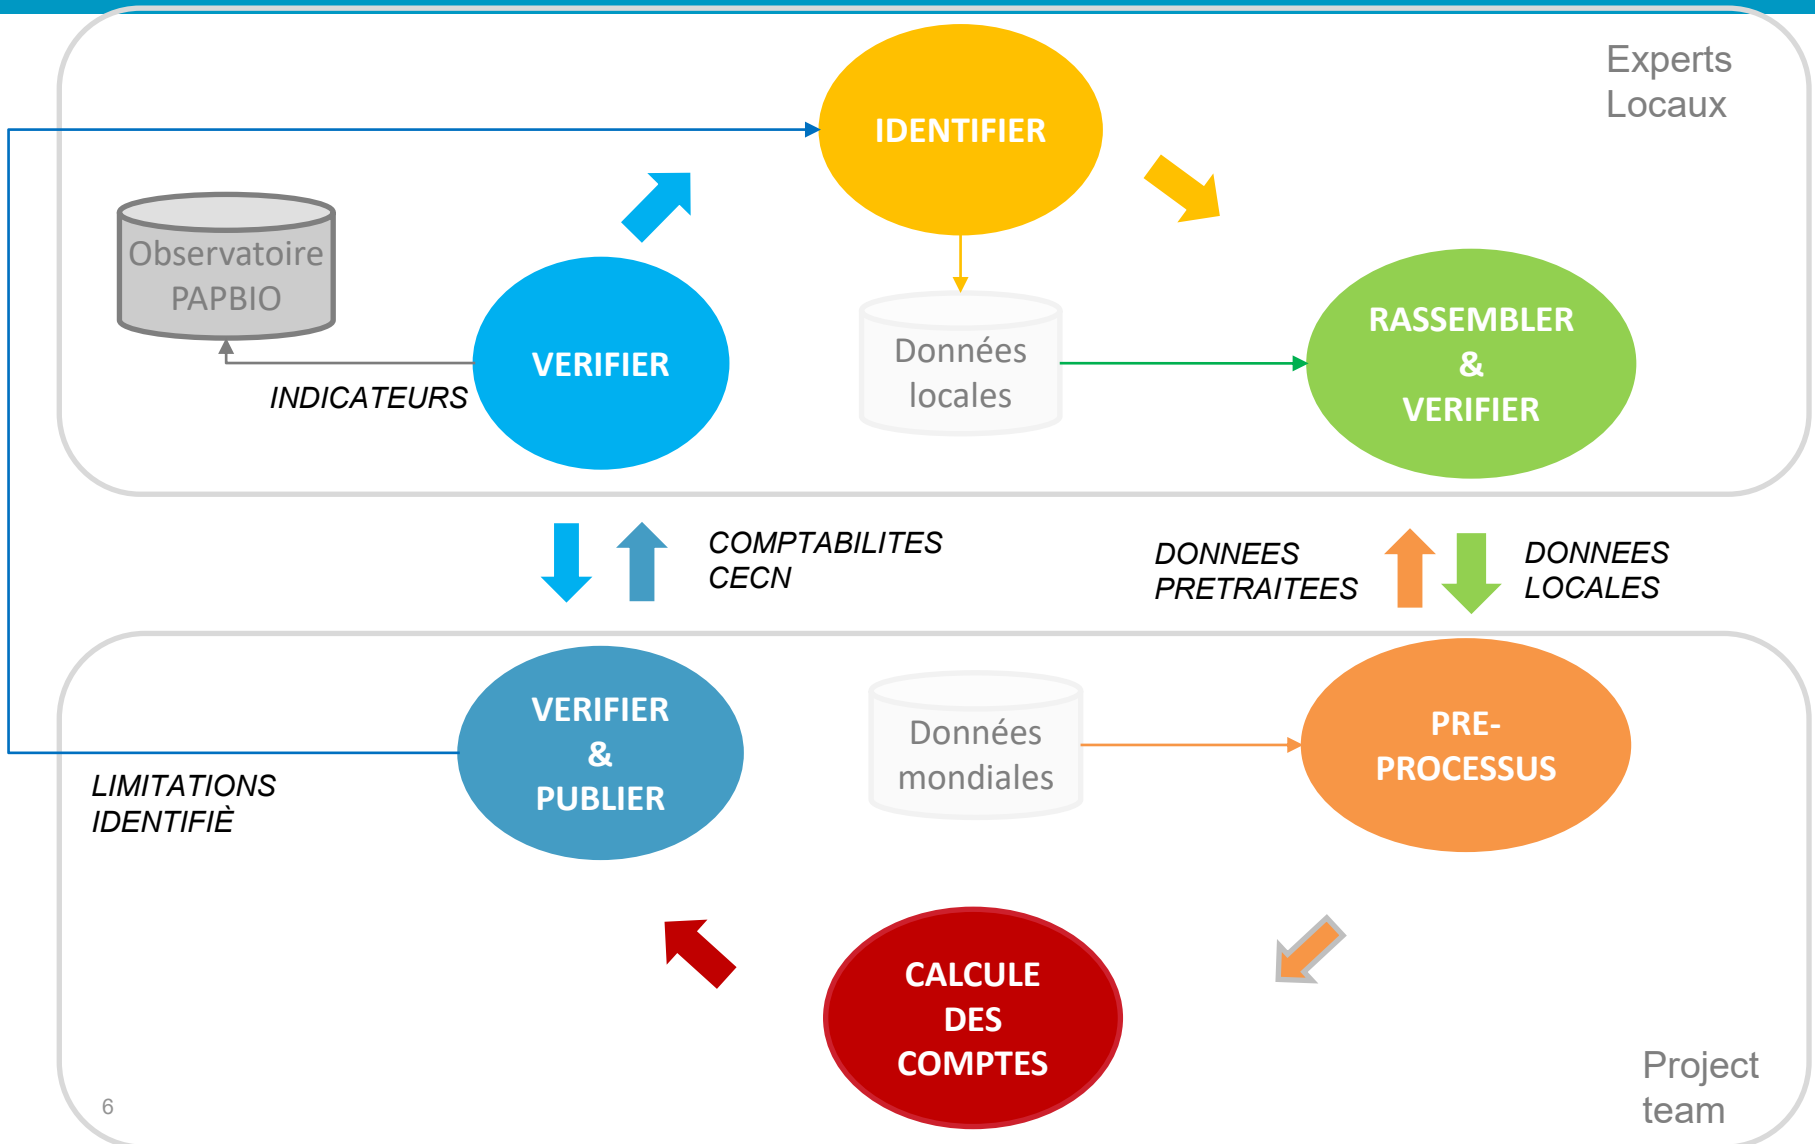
Experts Locaux

IDENTIFIER

Observatoire PAPBIO

VERIFIER

INDICATEURS

Données locales

RASSEMBLER & VERIFIER

COMPTABILITES CECN

DONNEES PRETRAITEES

DONNEES LOCALES

VERIFIER & PUBLIER

LIMITATIONS IDENTIFIÈ

Données mondiales

PRE-PROCESSUS

CALCULE DES COMPTES

Project team

6